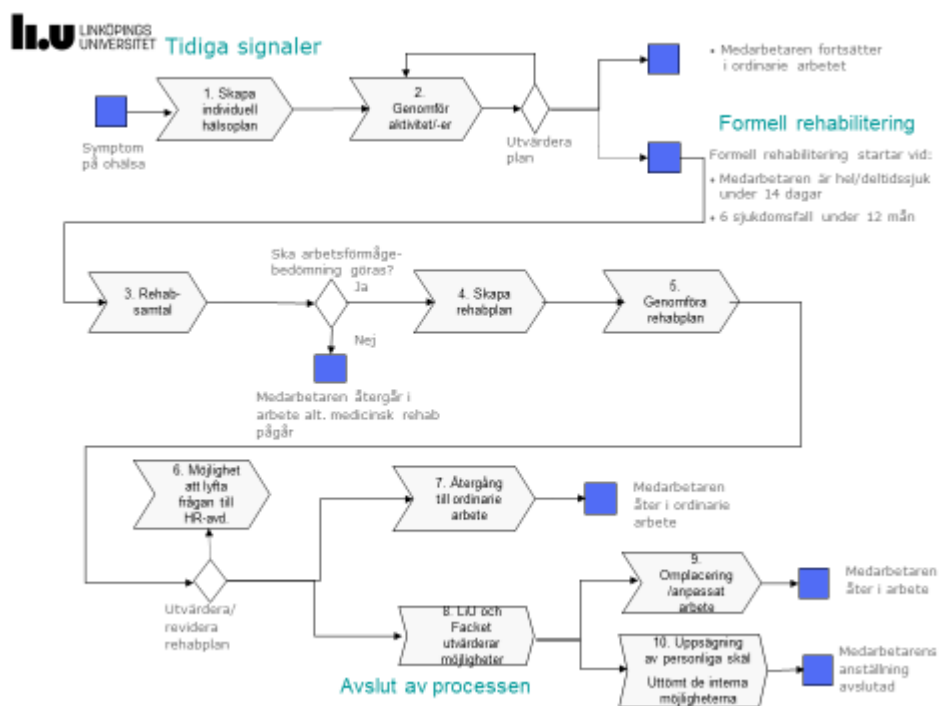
LINKÖPINGS UNIVERSITET
Tidiga signaler

Symptom på ohälsa

1. Skapa individuell hälsoplan

2. Genomför aktivitet/-er

Utvärdera plan

• Medarbetaren fortsätter i ordinarie arbetet

Formell rehabilitering

Formell rehabilitering startar vid:
• Medarbetaren är hel/deltidssjuk under 14 dagar
• 6 sjukdomsfall under 12 mån

3. Rehab-samtal

Ska arbetsförmåge-bedömning göras? Ja

Nej

Medarbetaren återgår i arbete alt. medicinsk rehab pågår

4. Skapa rehabplan

5. Genomföra rehabplan

6. Möjlighet att lyfta frågan till HR-avd.

Utvärdera/ revidera rehabplan

7. Återgång till ordinarie arbete

Medarbetaren åter i ordinarie arbete

8. LiU och Facket utvärderar möjligheter

9. Omplacering /anpassat arbete

Medarbetaren åter i arbete

10. Uppsägning av personliga skäl
Uttömt de interna möjligheterna

Medarbetarens anställning avslutad

Avslut av processen